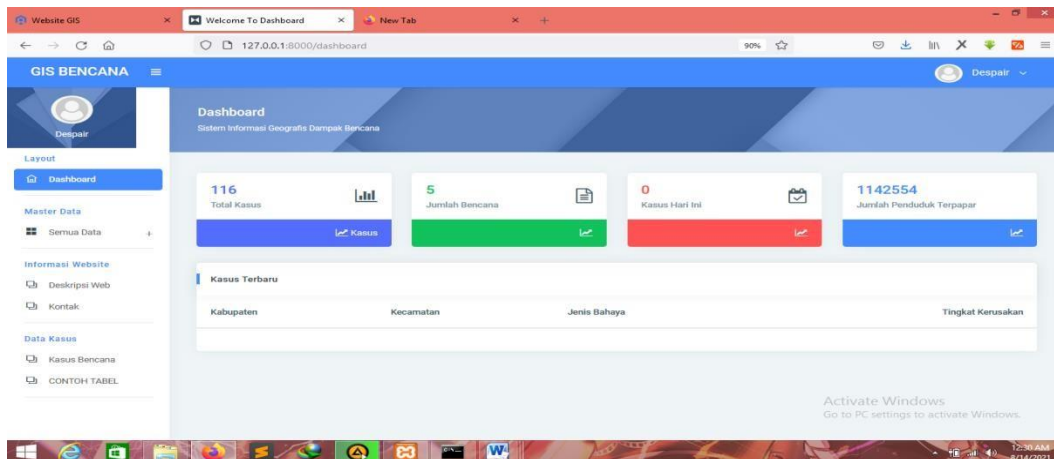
Website GIS
Welcome To Dashboard
New Tab

127.0.0.1:8000/dashboard
90%

GIS BENCANA
Despair

Despair

Layout
Dashboard

Master Data
Semua Data

Informasi Website
Deskripsi Web
Kontak

Data Kasus
Kasus Bencana
CONTOH TABEL

Dashboard
Sistem Informasi Geografis Dampak Bencana

116
Total Kasus
Kasus

5
Jumlah Bencana

0
Kasus Hari Ini

1142554
Jumlah Penduduk Terpapar

Kasus Terbaru

| Kabupaten | Kecamatan | Jenis Bahaya | Tingkat Kerusakan |
|---|---|---|---|

Activate Windows
Go to PC settings to activate Windows.

12:30 AM
8/14/2021